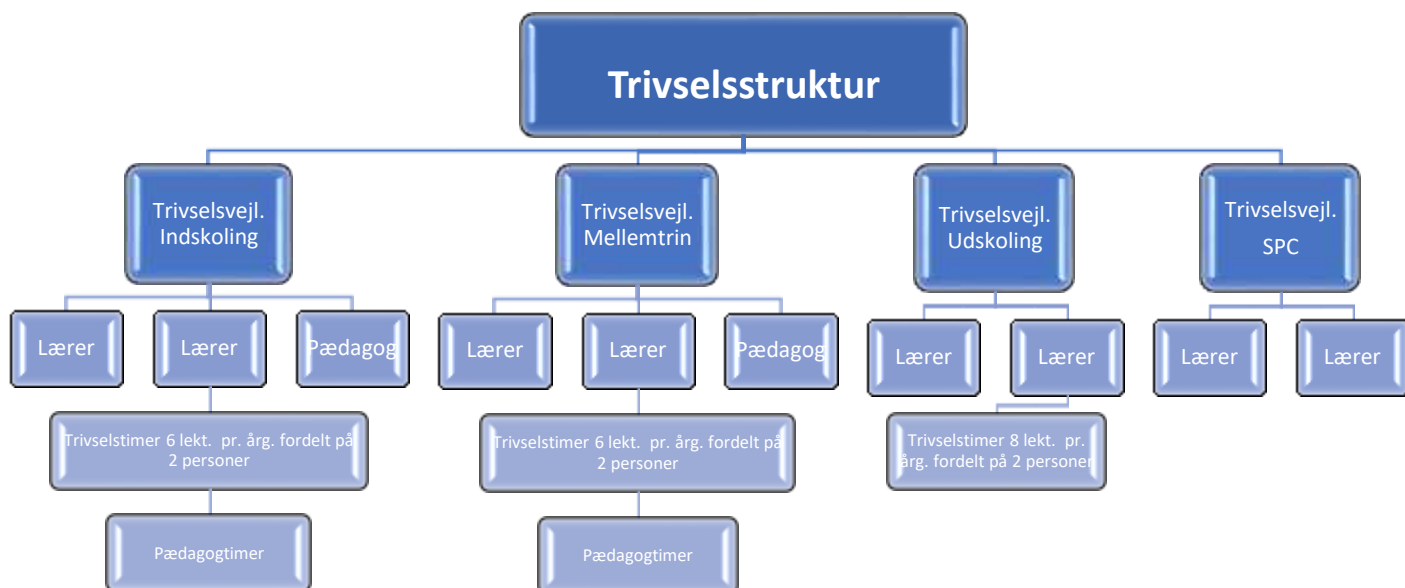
Trivselsstruktur

Trivselsvejl. Indskoling

Lærer

Lærer

Pædagog

Trivselstimer 6 lekt. pr. årg. fordelt på 2 personer

Pædagogtimer

Trivselsvejl. Mellemtrin

Lærer

Lærer

Pædagog

Trivselstimer 6 lekt. pr. årg. fordelt på 2 personer

Pædagogtimer

Trivselsvejl. Udskoling

Lærer

Lærer

Trivselstimer 8 lekt. pr. årg. fordelt på 2 personer

Trivselsvejl. SPC

Lærer

Lærer